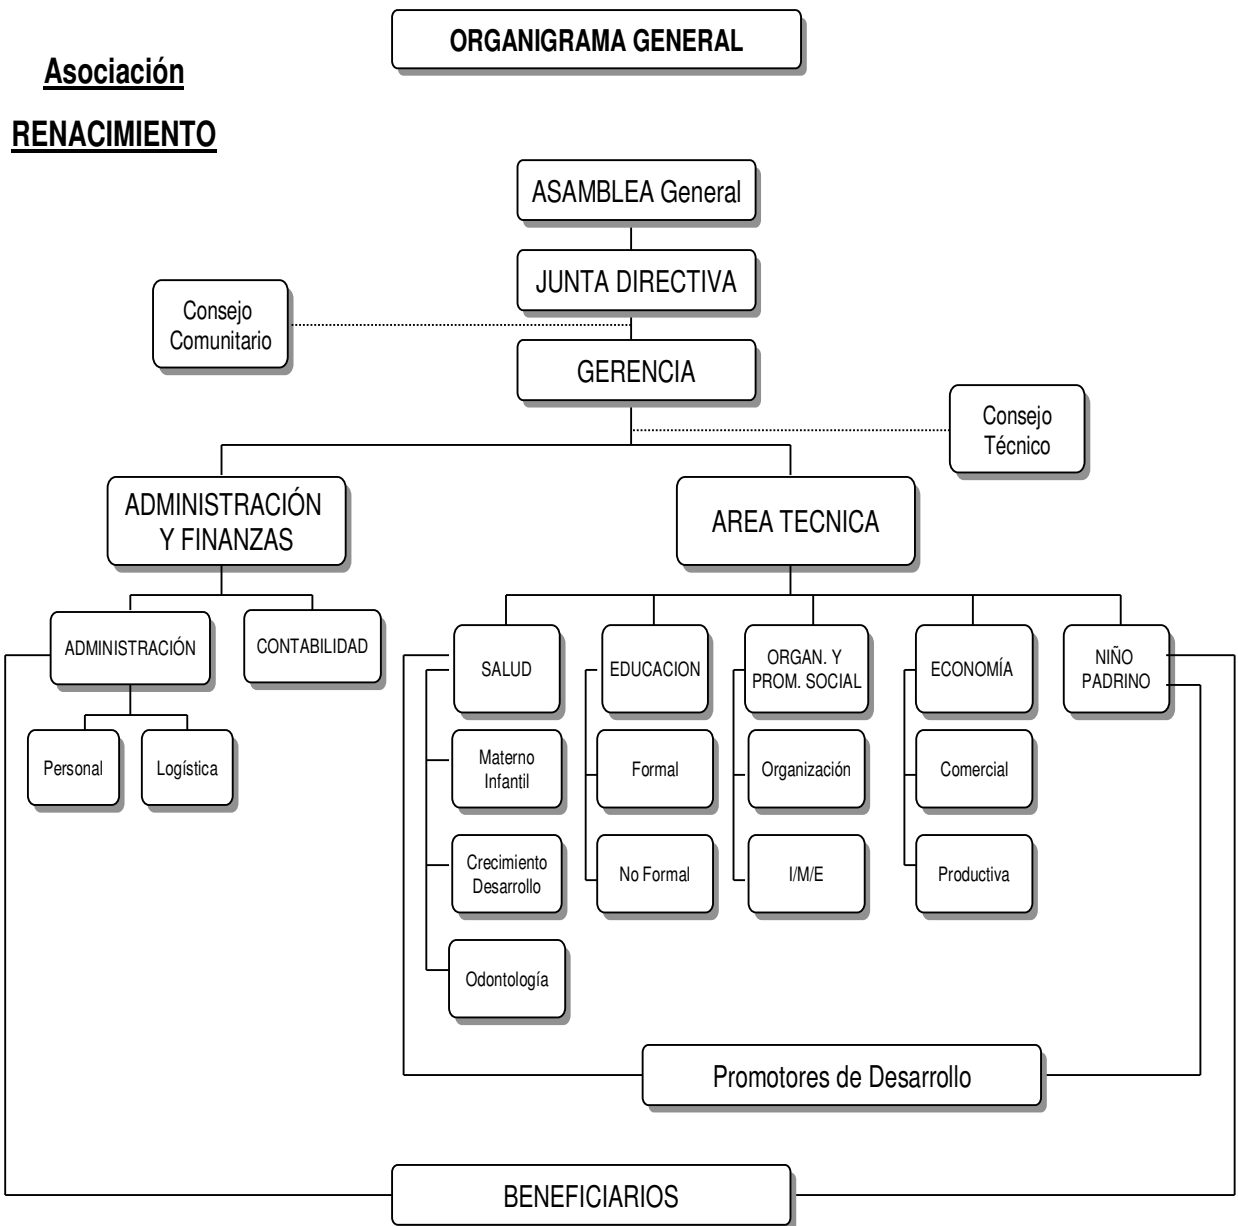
ORGANIGRAMA GENERAL

Asociación

RENACIMIENTO

ASAMBLEA General

JUNTA DIRECTIVA

Consejo Comunitario

GERENCIA

Consejo Técnico

ADMINISTRACIÓN Y FINANZAS

AREA TECNICA

ADMINISTRACIÓN

CONTABILIDAD

Personal

Logística

SALUD

Materno Infantil

Crecimiento Desarrollo

Odontología

EDUCACION

Formal

No Formal

ORGAN. Y PROM. SOCIAL

Organización

I/M/E

ECONOMÍA

Comercial

Productiva

NIÑO PADRINO

Promotores de Desarrollo

BENEFICIARIOS